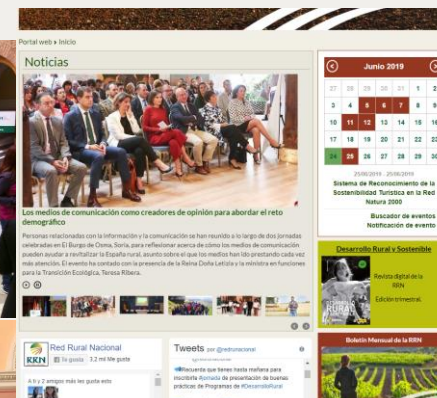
Portal web » Inicio

Noticias

Los medios de comunicación como creadores de opinión para abordar el reto demográfico

Personas relacionadas con la información y la comunicación se han reunido a lo largo de dos jornadas celebradas en El Burgo de Osma, Soria, para reflexionar acerca de cómo los medios de comunicación pueden ayudar a revitalizar la España rural, asunto sobre el que los medios han ido prestando cada vez más atención. El evento ha contado con la presencia de la Reina Doña Letizia y la ministra en funciones para la Transición Ecológica, Teresa Ribera.

Junio 2019

| | | | | | | |
|---|---|---|---|---|---|---|
| 27 | 28 | 29 | 30 | 31 | 1 | 2 |
| 3 | 4 | 5 | 6 | 7 | 8 | 9 |
| 10 | 11 | 12 | 13 | 14 | 15 | 16 |
| 17 | 18 | 19 | 20 | 21 | 22 | 23 |
| 24 | 25 | 26 | 27 | 28 | 29 | 30 |

25/06/2019 - 25/06/2019
Sistema de Reconocimiento de la Sostenibilidad Turística en la Red Natura 2000

Buscador de eventos
Notificación de evento

Desarrollo Rural y Sostenible

Revista digital de la RRN

Edición trimestral.

Boletín Mensual de la RRN

RRN Red Rural Nacional
Me gusta 3,2 mil Me gusta

A ti y 2 amigos más les gusta esto

Tweets por @redruralnacional

Recuerda que tienes hasta mañana para inscribirte #jornada de presentación de buenas prácticas de Programas de #DesarrolloRural